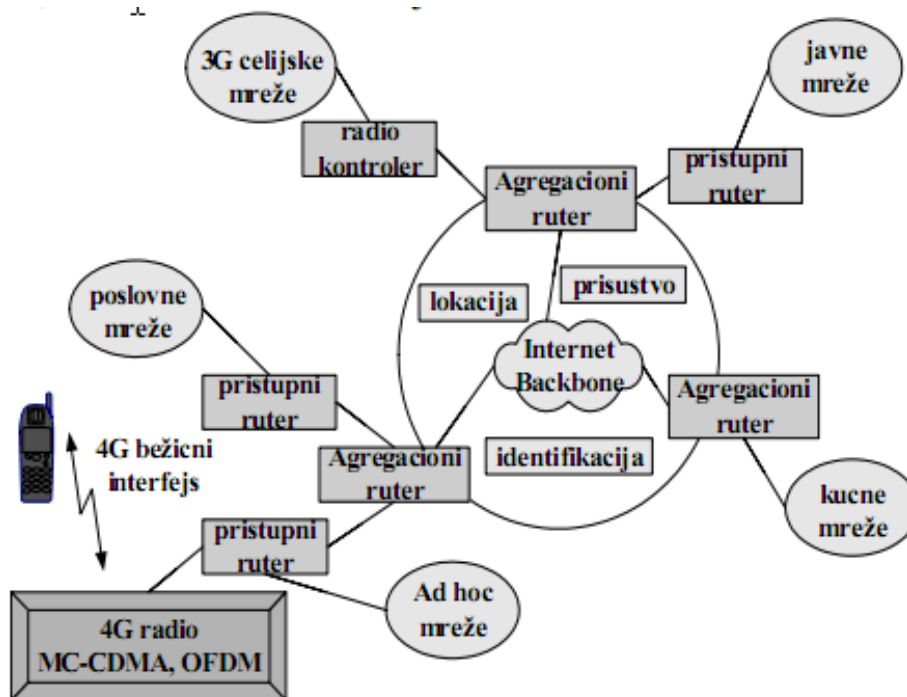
3G celijske mreže

radio kontroler

Agregacioni ruter

pristupni ruter

javne mreže

lokacija

prisustvo

Internet Backbone

poslovne mreže

pristupni ruter

Agregacioni ruter

identifikacija

Agregacioni ruter

4G bežicni interfejs

kucne mreže

pristupni ruter

Ad hoc mreže

4G radio MC-CDMA, OFDM